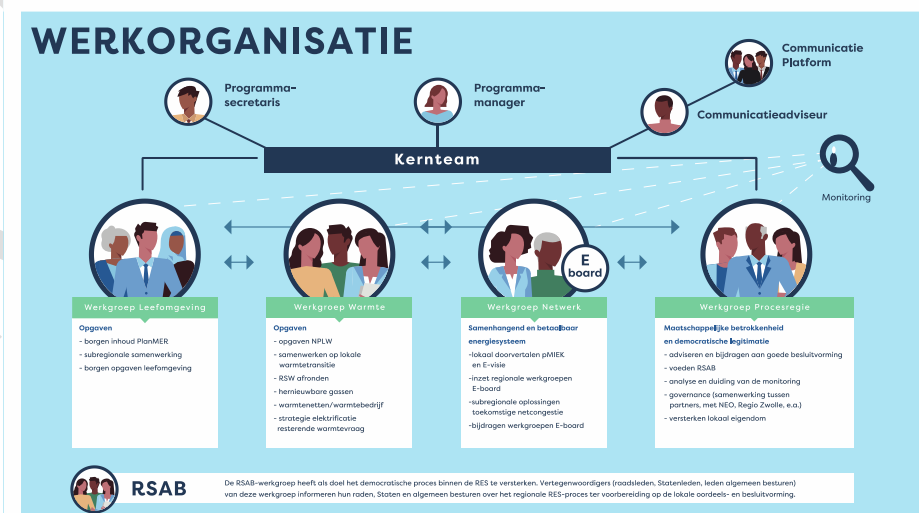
WERKORGANISATIE

Programma-secretaris

Programma-manager

Communicatie Platform

Communicatieadviseur

Kernteam

Monitoring

E board

Werkgroep Leefomgeving

Opgaven
- borgen inhoud PlanMER
- subregionale samenwerking
- borgen opgaven leefomgeving

Werkgroep Warmte

Opgaven
- opgaven NPLW
- samenwerken op lokale warmtetransitie
- RSW afronden
- hernieuwbare gassen
- warmtenetten/warmtebedrijf
- strategie elektrificatie resterende warmtevraag

Werkgroep Netwerk

Samenhangend en betaalbaar energiesysteem
-lokaal doorvertalen pMIEK en E-visie
-inzet regionale werkgroepen E-board
-subregionale oplossingen toekomstige netcongestie
-bijdragen werkgroepen E-board

Werkgroep Procesregie

Maatschappelijke betrokkenheid en democratische legitimatie
- adviseren en bijdragen aan goede besluitvorming
- voeden RSAB
- analyse en duiding van de monitoring
- governance (samenwerking tussen partners, met NEO, Regio Zwolle, e.a.)
- versterken lokaal eigendom

RSAB

De RSAB-werkgroep heeft als doel het democratische proces binnen de RES te versterken. Vertegenwoordigers (raadsleden, Statenleden, leden algemeen besturen) van deze werkgroep informeren hun raden, Staten en algemeen besturen over het regionale RES-proces ter voorbereiding op de lokale oordeels- en besluitvorming.